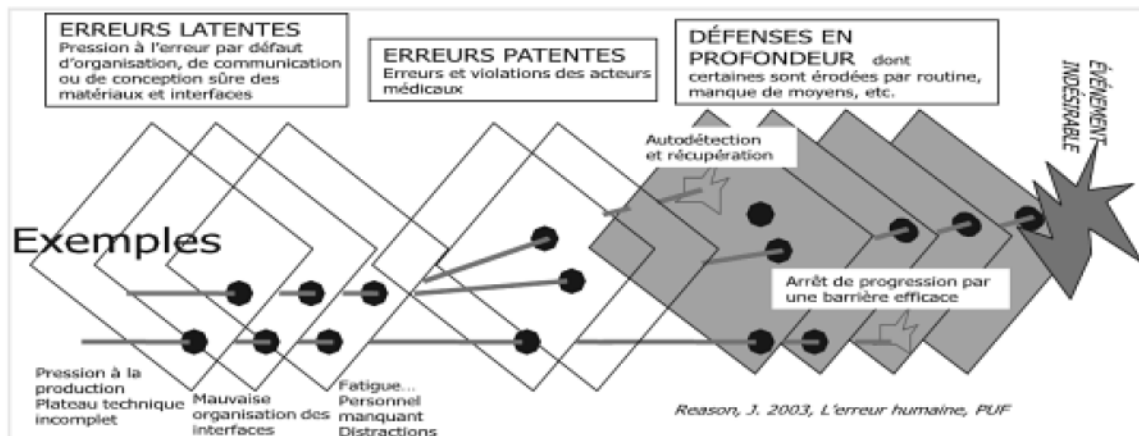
ERREURS LATENTES
Pression à l'erreur par défaut d'organisation, de communication ou de conception sûre des matériaux et interfaces

ERREURS PATENTES
Erreurs et violations des acteurs médicaux

DÉFENSES EN PROFONDEUR dont certaines sont érodées par routine, manque de moyens, etc.

ÉVÉNEMENT INDÉSIRABLE

Autodétection et récupération

Exemples

Arrêt de progression par une barrière efficace

Pression à la production
Plateau technique incomplet

Mauvaise organisation des interfaces

Fatigue...
Personnel manquant
Distractions

Reason, J. 2003, L'erreur humaine, PUF